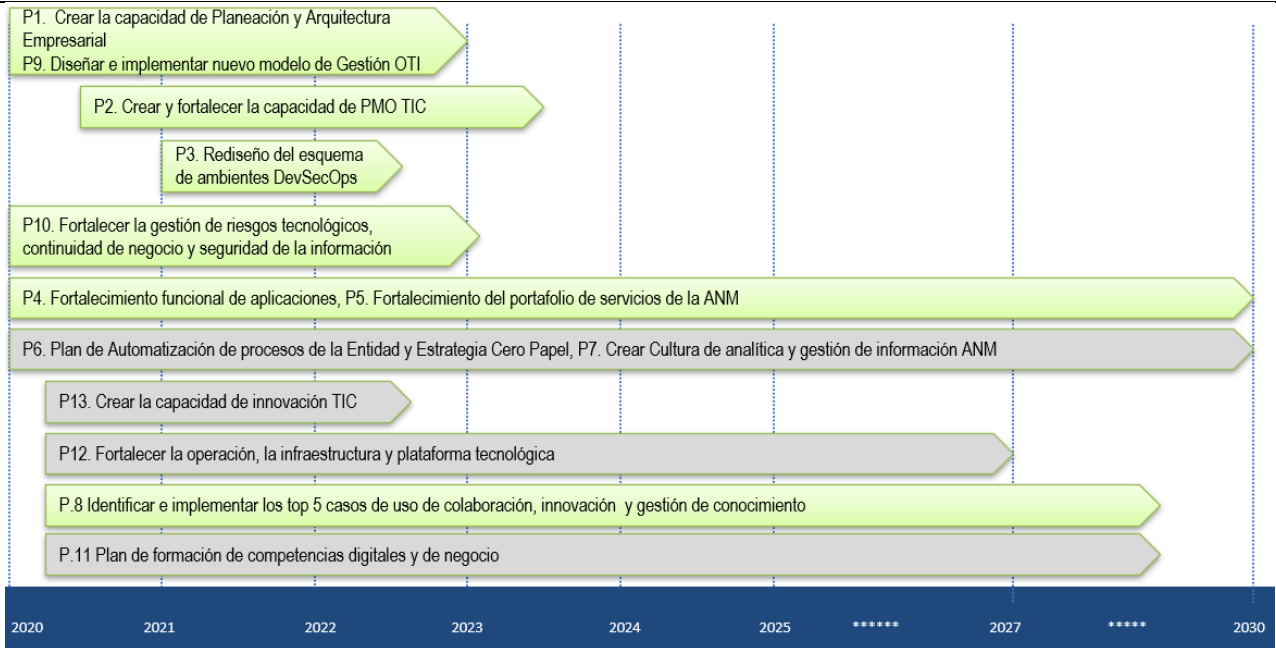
P1. Crear la capacidad de Planeación y Arquitectura Empresarial
P9. Diseñar e implementar nuevo modelo de Gestión OTI

P2. Crear y fortalecer la capacidad de PMO TIC

P3. Rediseño del esquema de ambientes DevSecOps

P10. Fortalecer la gestión de riesgos tecnológicos, continuidad de negocio y seguridad de la información

P4. Fortalecimiento funcional de aplicaciones, P5. Fortalecimiento del portafolio de servicios de la ANM

P6. Plan de Automatización de procesos de la Entidad y Estrategia Cero Papel, P7. Crear Cultura de analítica y gestión de información ANM

P13. Crear la capacidad de innovación TIC

P12. Fortalecer la operación, la infraestructura y plataforma tecnológica

P.8 Identificar e implementar los top 5 casos de uso de colaboración, innovación y gestión de conocimiento

P.11 Plan de formación de competencias digitales y de negocio

2020 2021 2022 2023 2024 2025 ****** 2027 ***** 2030